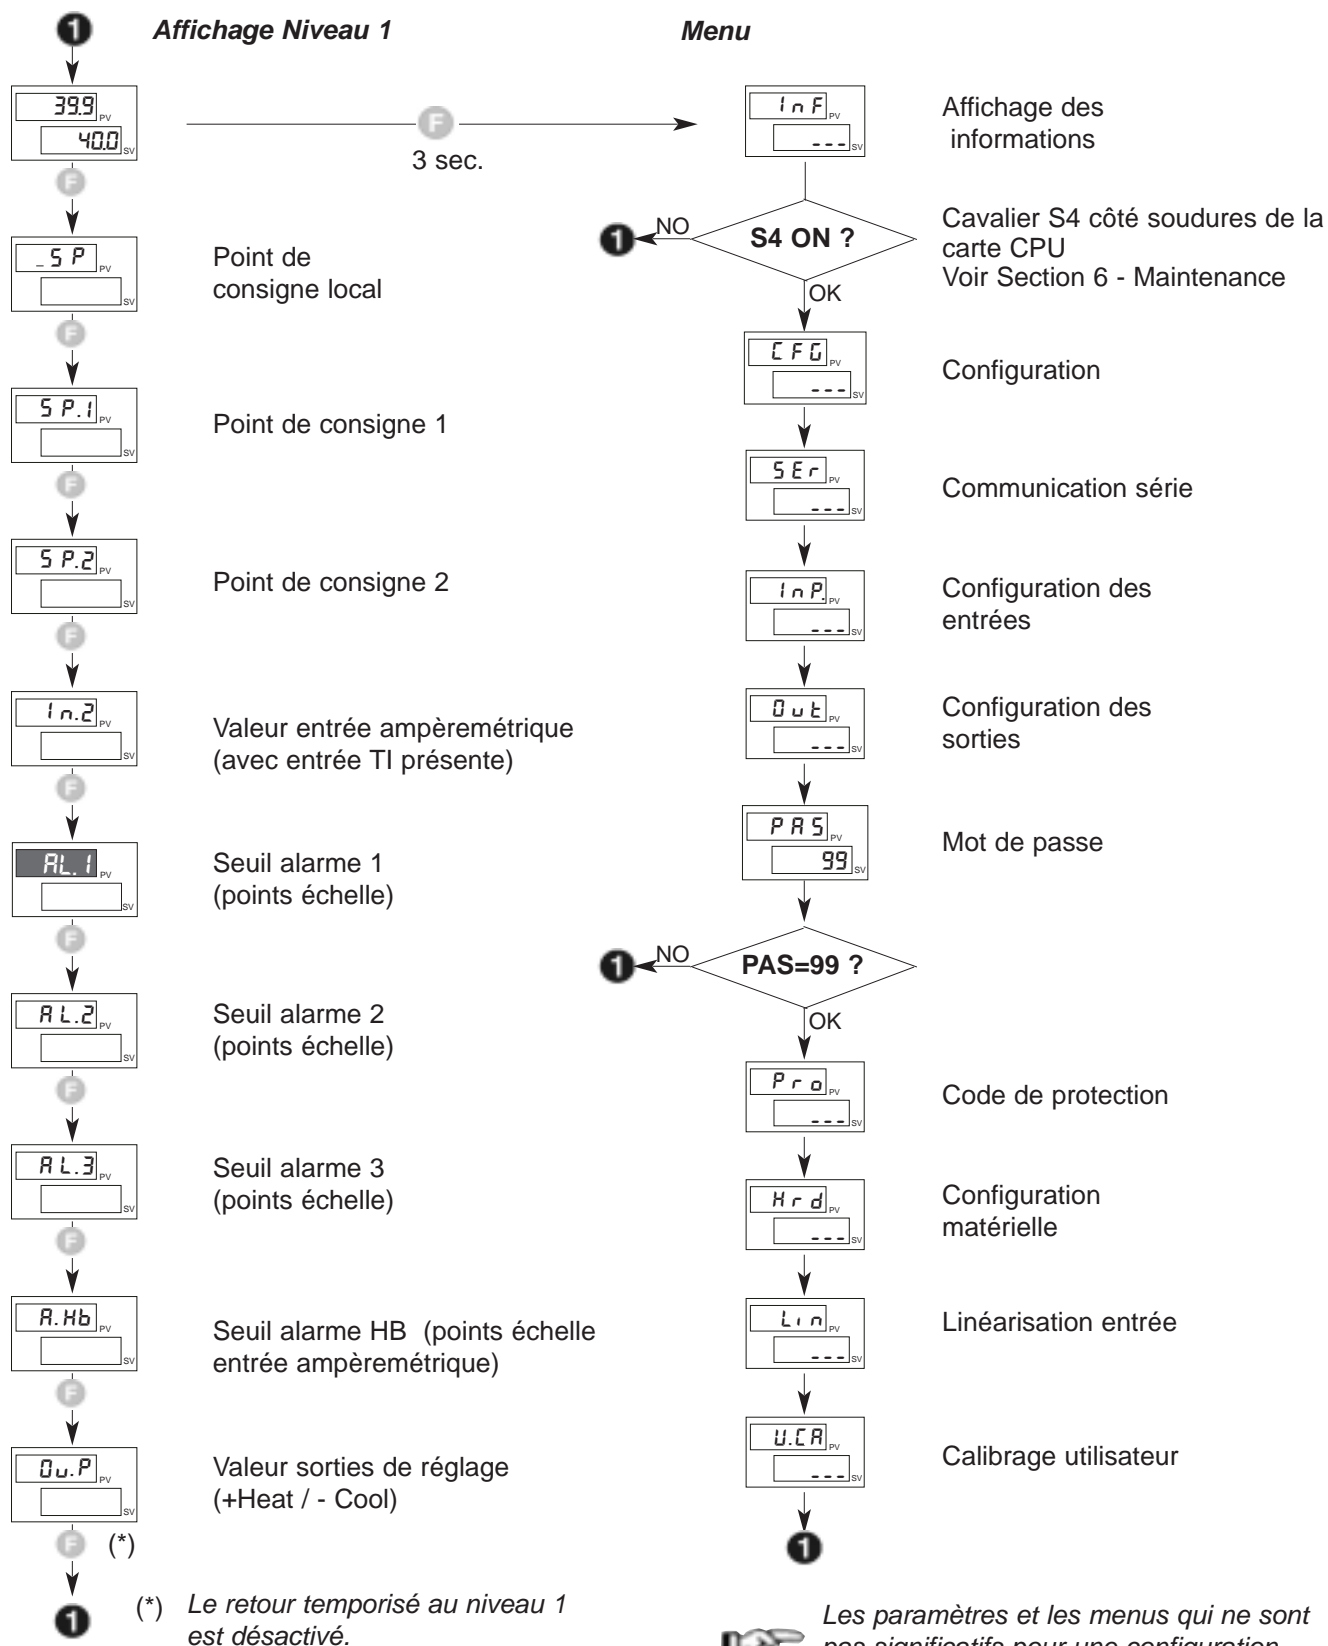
1 Affichage Niveau 1

Menu

39.9 PV
40.0 SV

F
3 sec.

InF PV
--- SV

Affichage des informations

F

_SP PV
SV

Point de consigne local

1 NO

S4 ON ?

OK

Cavalier S4 côté soudures de la carte CPU
Voir Section 6 - Maintenance

F

SP.1 PV
SV

Point de consigne 1

CFG PV
--- SV

Configuration

F

SEr PV
--- SV

Communication série

SP.2 PV
SV

Point de consigne 2

F

InP. PV
--- SV

Configuration des entrées

In.2 PV
SV

Valeur entrée ampèremétrique (avec entrée TI présente)

Out PV
--- SV

Configuration des sorties

F

AL.1 PV
SV

Seuil alarme 1 (points échelle)

PAS PV
99 SV

Mot de passe

F

1 NO

PAS=99 ?

OK

AL.2 PV
SV

Seuil alarme 2 (points échelle)

F

Pro PV
--- SV

Code de protection

AL.3 PV
SV

Seuil alarme 3 (points échelle)

Hrd PV
--- SV

Configuration matérielle

F

A.Hb PV
SV

Seuil alarme HB (points échelle entrée ampèremétrique)

Lin PV
--- SV

Linéarisation entrée

F

Ou.P PV
SV

Valeur sorties de réglage (+Heat / - Cool)

U.CA PV
--- SV

Calibrage utilisateur

F (*)

1

1

(*) Le retour temporisé au niveau 1 est désactivé.

Les paramètres et les menus qui ne sont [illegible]